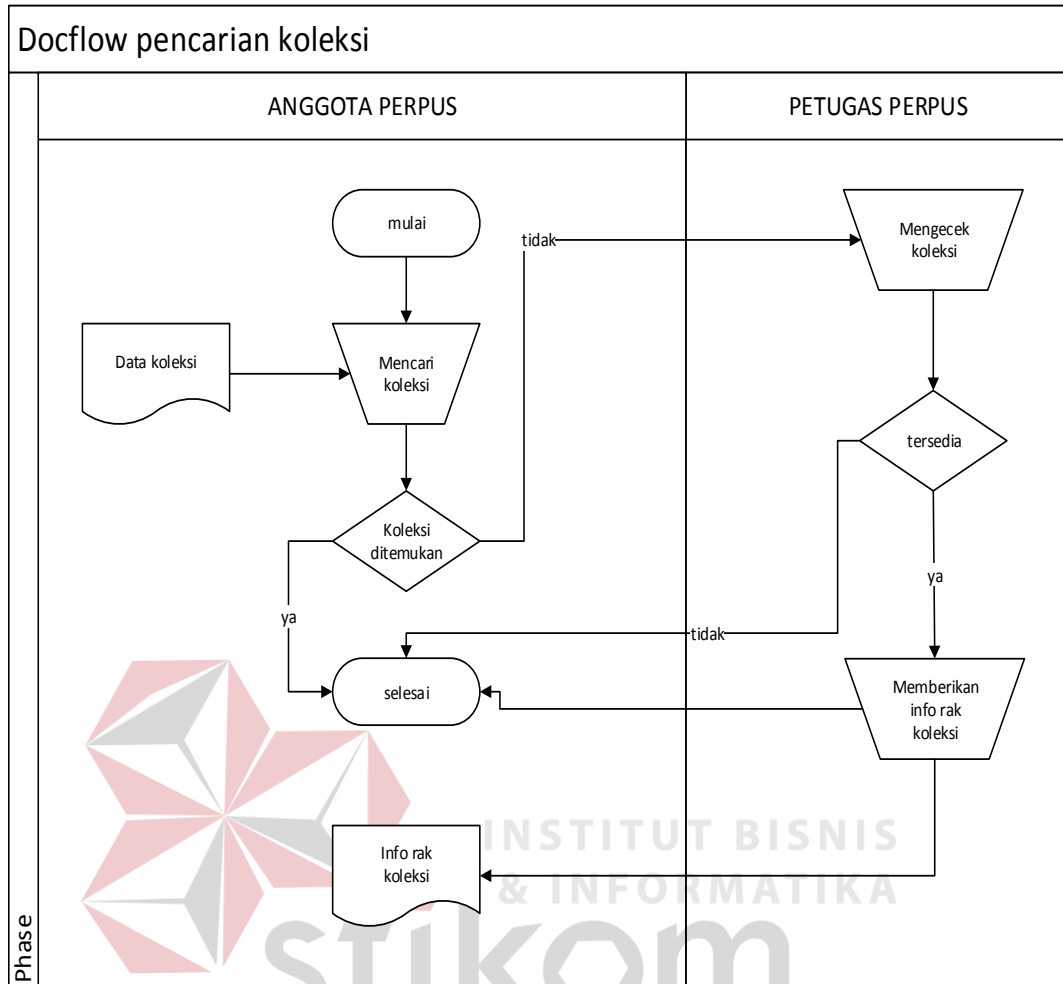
Docflow pencarian koleksi

ANGGOTA PERPUS

PETUGAS PERPUS

mulai

tidak

Mengecek koleksi

Data koleksi

Mencari koleksi

tersedia

Koleksi ditemukan

ya

ya

tidak

selesai

Memberikan info rak koleksi

Info rak koleksi

INSTITUT BISNIS & INFORMATIKA

stikom

Phase